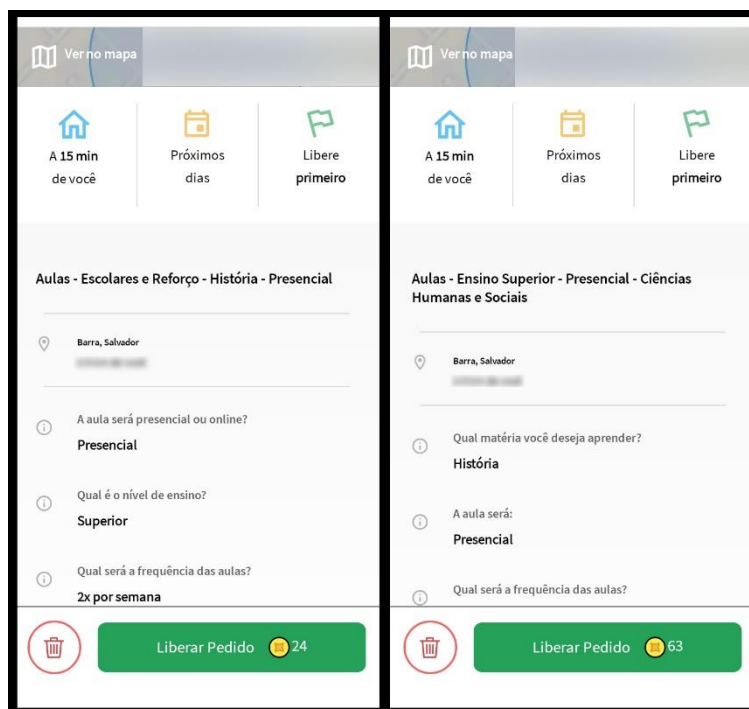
Ver no mapa

A 15 min de você

Próximos dias

Libere primeiro

Aulas - Escolares e Reforço - História - Presencial

Barra, Salvador

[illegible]

A aula será presencial ou online?

Presencial

Qual é o nível de ensino?

Superior

Qual será a frequência das aulas?

2x por semana

Liberar Pedido 24

Ver no mapa

A 15 min de você

Próximos dias

Libere primeiro

Aulas - Ensino Superior - Presencial - Ciências Humanas e Sociais

Barra, Salvador

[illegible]

Qual matéria você deseja aprender?

História

A aula será:

Presencial

Qual será a frequência das aulas?

Liberar Pedido 63